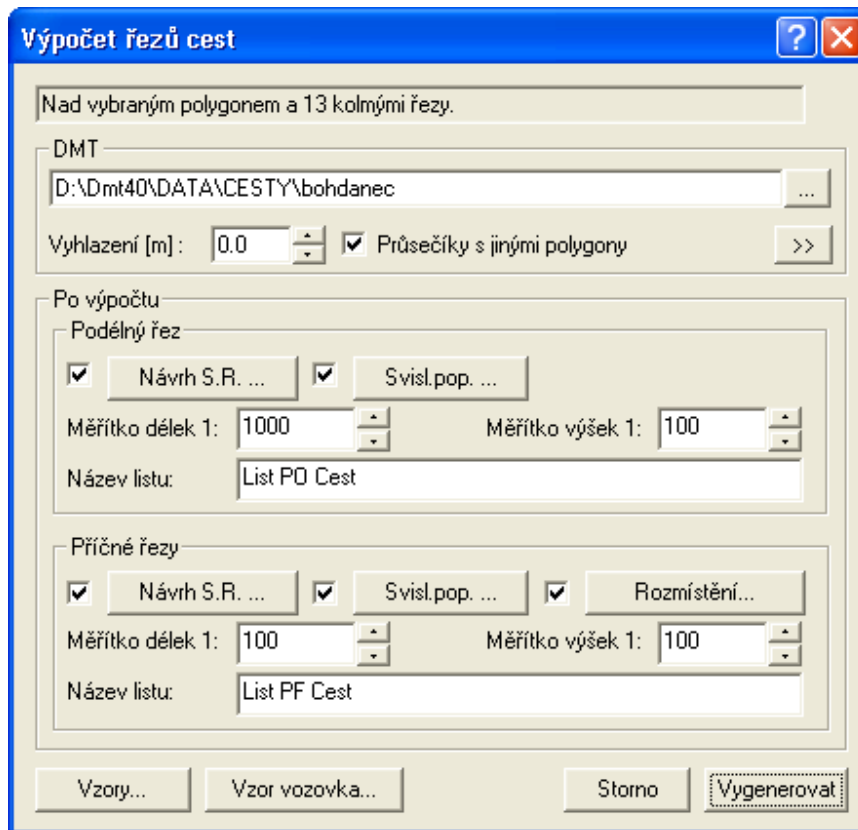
Výpočet řezů cest

?

X

Nad vybraným polygonem a 13 kolmými řezy.

DMT

D:\Dmt40\DATA\CESTY\bohdanec

...

Vyhlazení [m] : 0.0

Průsečíky s jinými polygony

>>

Po výpočtu

Podélný řez

Návrh S.R. ...

Svisl.pop. ...

Měřítko délek 1: 1000

Měřítko výšek 1: 100

Název listu: List PO Cest

Příčné řezy

Návrh S.R. ...

Svisl.pop. ...

Rozmístění...

Měřítko délek 1: 100

Měřítko výšek 1: 100

Název listu: List PF Cest

Vzory...

Vzor vozovka...

Storno

Vygenerovat